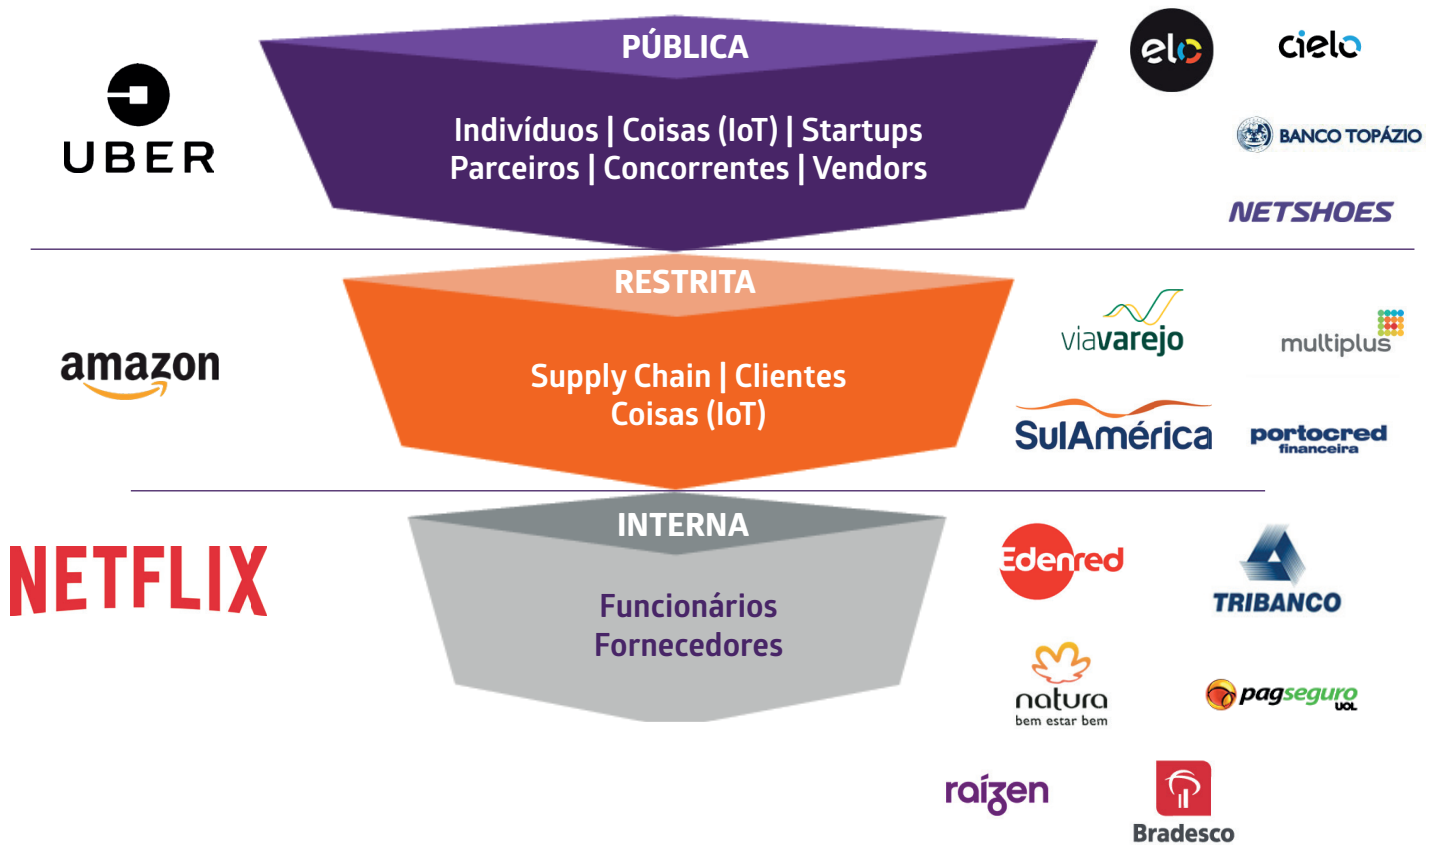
PÚBLICA

Indivíduos | Coisas (IoT) | Startups
Parceiros | Concorrentes | Vendors

UBER

elo

cielo

BANCO TOPÁZIO

NETSHOES

RESTRITA

Supply Chain | Clientes
Coisas (IoT)

amazon

viavarejo

multiplus

SulAmérica

portocred financeira

INTERNA

Funcionários
Fornecedores

NETFLIX

Edenred

TRIBANCO

natura bem estar bem

pagseguro UOL

raízen

Bradesco